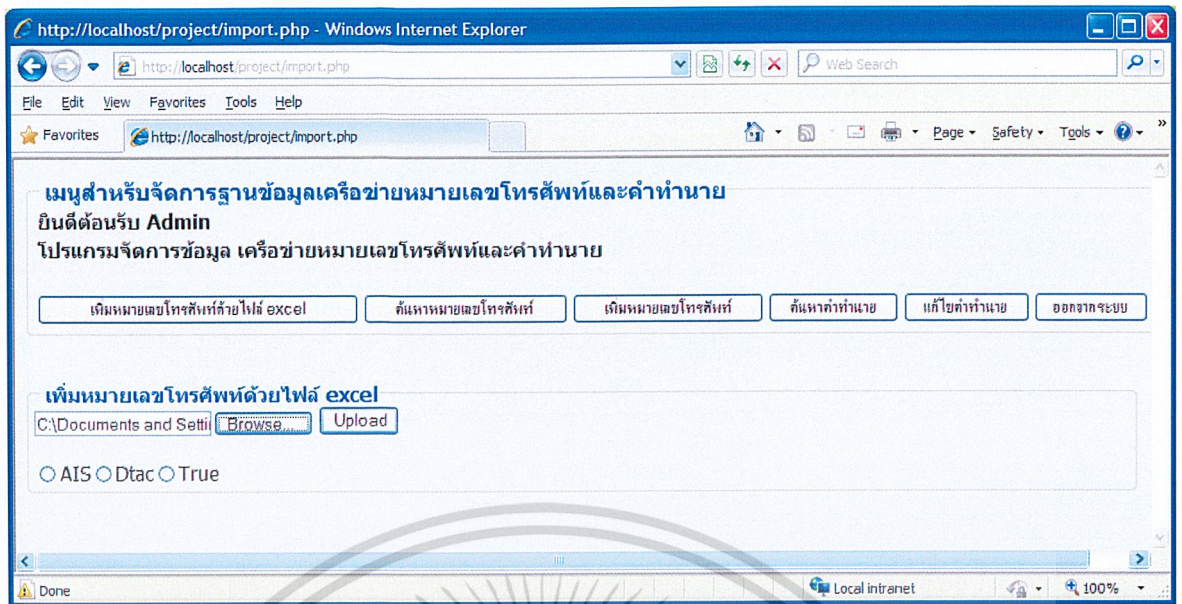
http://localhost/project/import.php - Windows Internet Explorer

http://localhost/project/import.php

Web Search

File Edit View Favorites Tools Help

Favorites

http://localhost/project/import.php

Page ▾ Safety ▾ Tools ▾

เมนูสำหรับจัดการฐานข้อมูลเครือข่ายหมายเลขโทรศัพท์และคำทำนาย

ยินดีต้อนรับ Admin

โปรแกรมจัดการข้อมูล เครือข่ายหมายเลขโทรศัพท์และคำทำนาย

เพิ่มหมายเลขโทรศัพท์ด้วยไฟล์ excel | ค้นหาหมายเลขโทรศัพท์ | เพิ่มหมายเลขโทรศัพท์ | ค้นหาคำทำนาย | แก้ไขคำทำนาย | ออกจากระบบ

เพิ่มหมายเลขโทรศัพท์ด้วยไฟล์ excel

C:\Documents and Settii Browse... Upload

AIS Dtac True

Done

Local intranet

100%